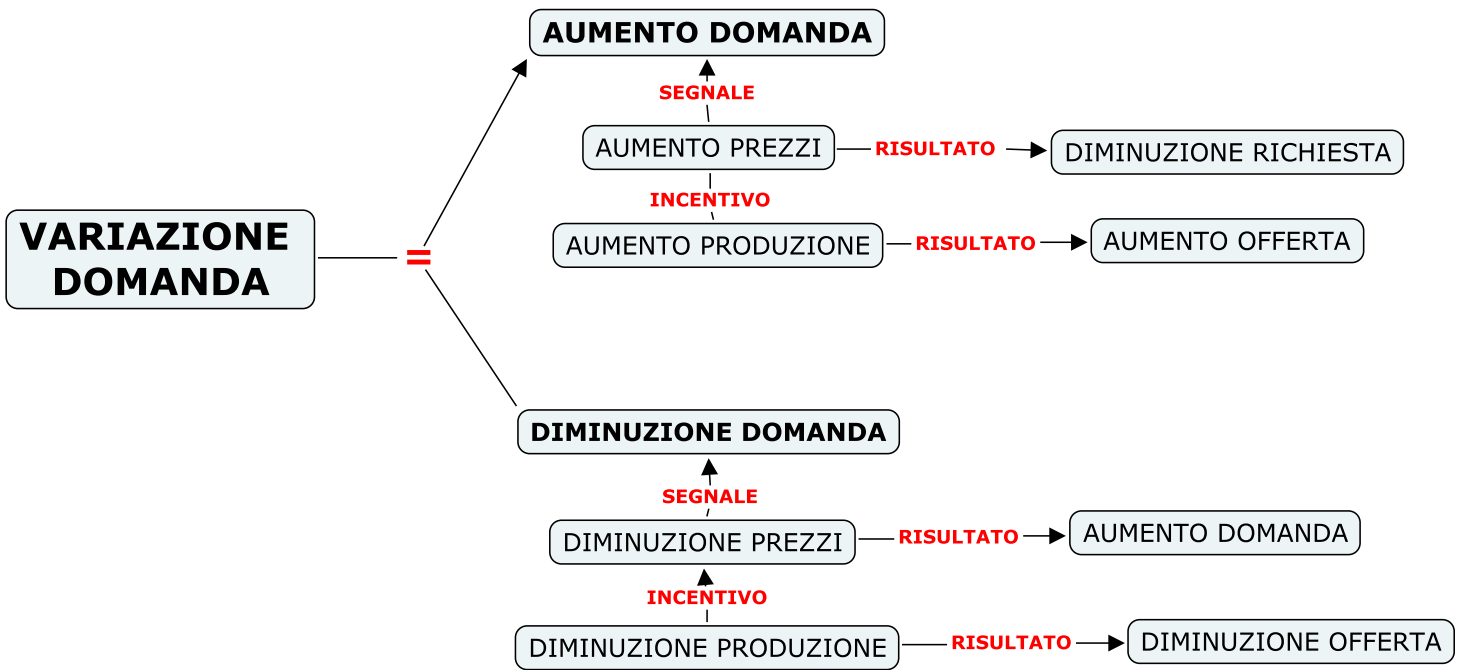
VARIAZIONE DOMANDA

=

AUMENTO DOMANDA

SEGNALE

AUMENTO PREZZI

RISULTATO

DIMINUZIONE RICHIESTA

INCENTIVO

AUMENTO PRODUZIONE

RISULTATO

AUMENTO OFFERTA

DIMINUZIONE DOMANDA

SEGNALE

DIMINUZIONE PREZZI

RISULTATO

AUMENTO DOMANDA

INCENTIVO

DIMINUZIONE PRODUZIONE

RISULTATO

DIMINUZIONE OFFERTA